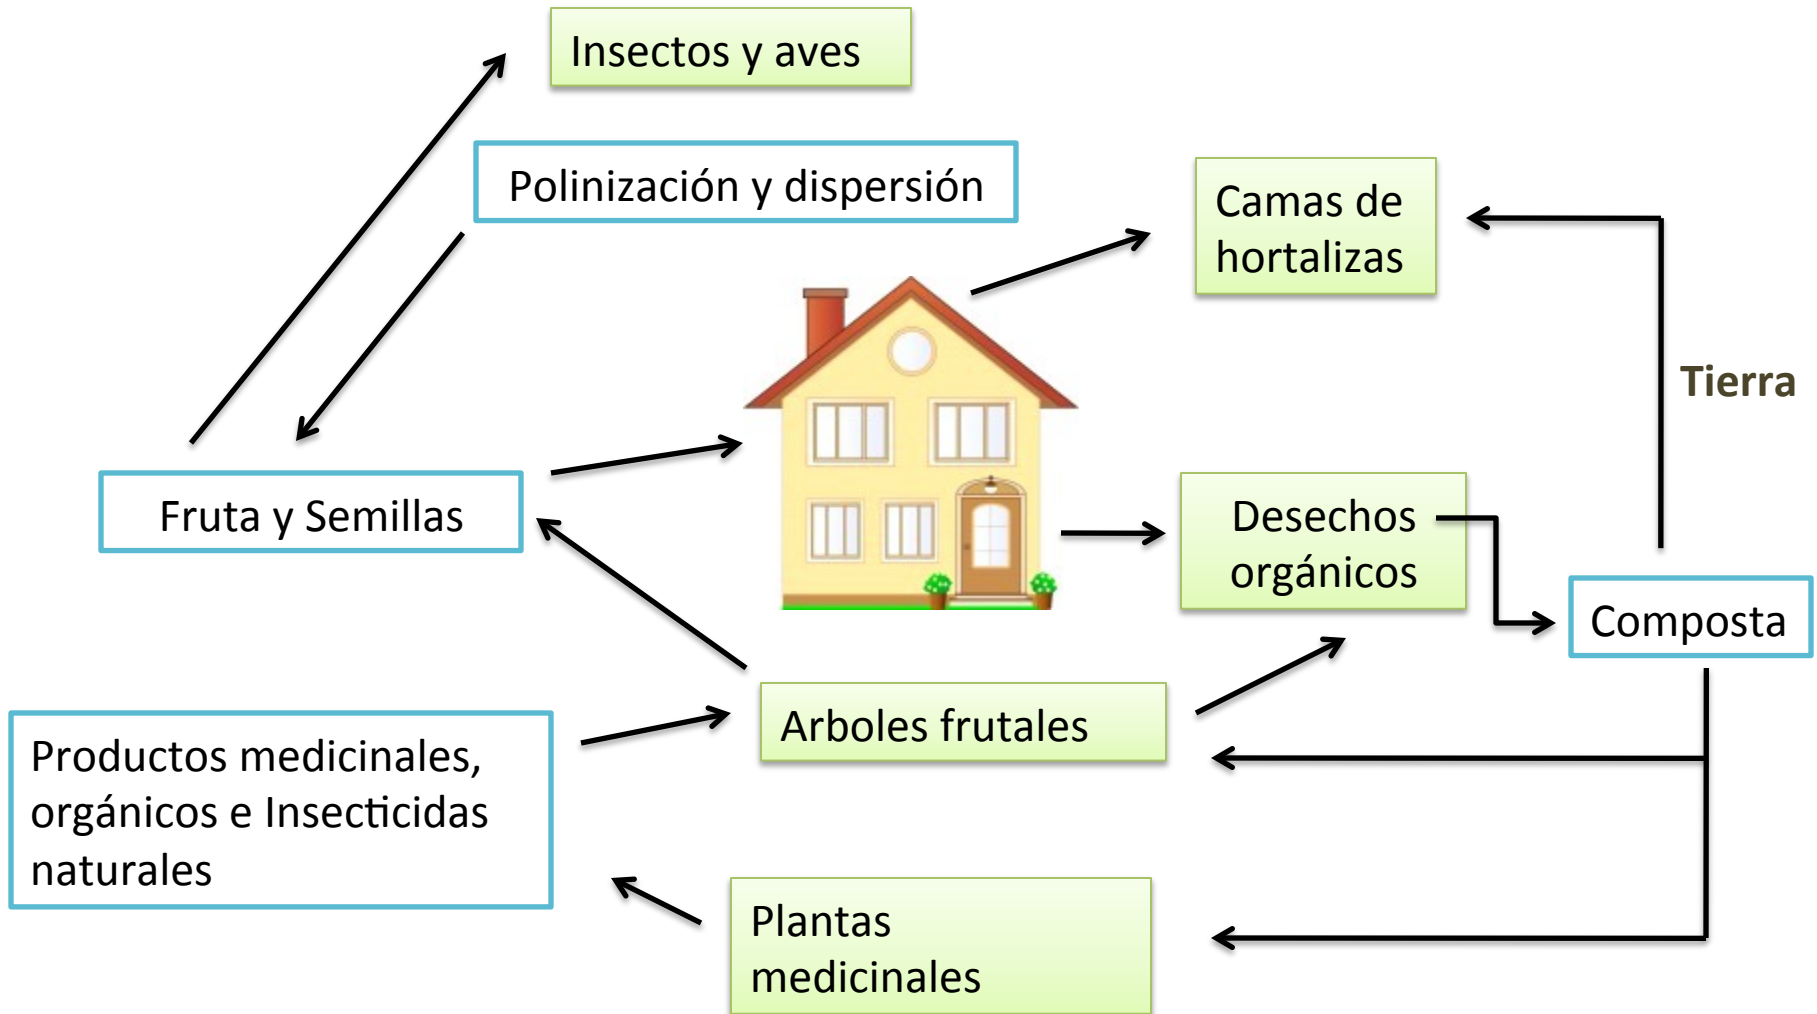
Insectos y aves

Polinización y dispersión

Camas de hortalizas

Tierra

Fruta y Semillas

Desechos orgánicos

Composta

Arboles frutales

Productos medicinales, orgánicos e Insecticidas naturales

Plantas medicinales